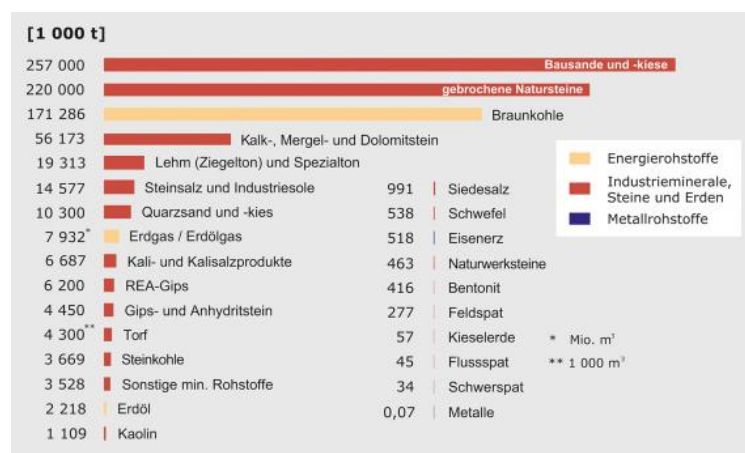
[1 000 t]

257 000 Bausande und -kiese
220 000 gebrochene Natursteine
171 286 Braunkohle
56 173 Kalk-, Mergel- und Dolomitstein
19 313 Lehm (Ziegelton) und Spezialton
14 577 Steinsalz und Industriesole
10 300 Quarzsand und -kies
7 932* Erdgas / Erdölgas
6 687 Kali- und Kalisalzprodukte
6 200 REA-Gips
4 450 Gips- und Anhydritstein
4 300** Torf
3 669 Steinkohle
3 528 Sonstige min. Rohstoffe
2 218 Erdöl
1 109 Kaolin

991 Siedesalz
538 Schwefel
518 Eisenerz
463 Naturwerksteine
416 Bentonit
277 Feldspat
57 Kieselerde
45 Flussspat
34 Schwerspat
0,07 Metalle

Energierohstoffe
Industrieminerale, Steine und Erden
Metallrohstoffe

* Mio. m³
** 1 000 m³